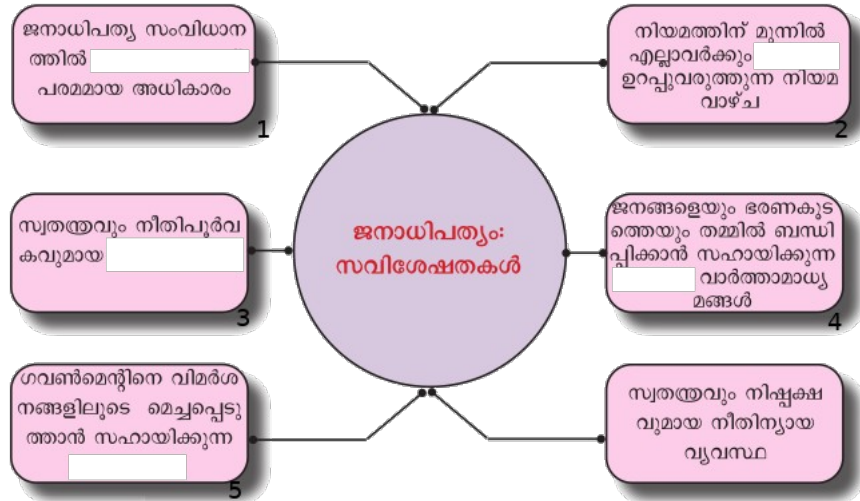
ജനാധിപത്യം: സവിശേഷതകൾ

ജനാധിപത്യ സംവിധാനത്തിൽ പരമമായ അധികാരം
1

നിയമത്തിന് മുന്നിൽ എല്ലാവർക്കും ഉറപ്പുവരുത്തുന്ന നിയമവാഴ്ച
2

സ്വതന്ത്രവും നീതിപൂർവകവുമായ
3

ജനങ്ങളെയും ഭരണകൂടത്തെയും തമ്മിൽ ബന്ധിപ്പിക്കാൻ സഹായിക്കുന്ന വാർത്താമാധ്യമങ്ങൾ
4

ഗവൺമെന്റിനെ വിമർശനങ്ങളിലൂടെ മെച്ചപ്പെടുത്താൻ സഹായിക്കുന്ന
5

സ്വതന്ത്രവും നിഷ്പക്ഷവുമായ നീതിന്യായ വ്യവസ്ഥ